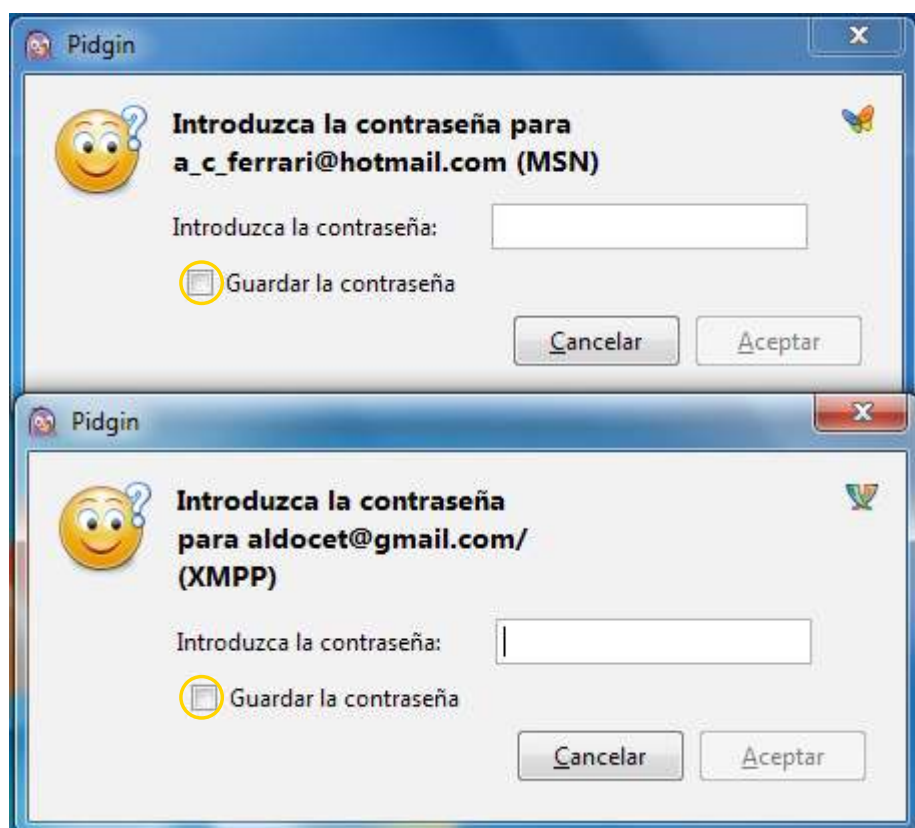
Pidgin

Introduzca la contraseña para a_c_ferrari@hotmail.com (MSN)

Introduzca la contraseña:

Guardar la contraseña

Cancelar

Aceptar

Pidgin

Introduzca la contraseña para aldocet@gmail.com/ (XMPP)

Introduzca la contraseña:

Guardar la contraseña

Cancelar

Aceptar